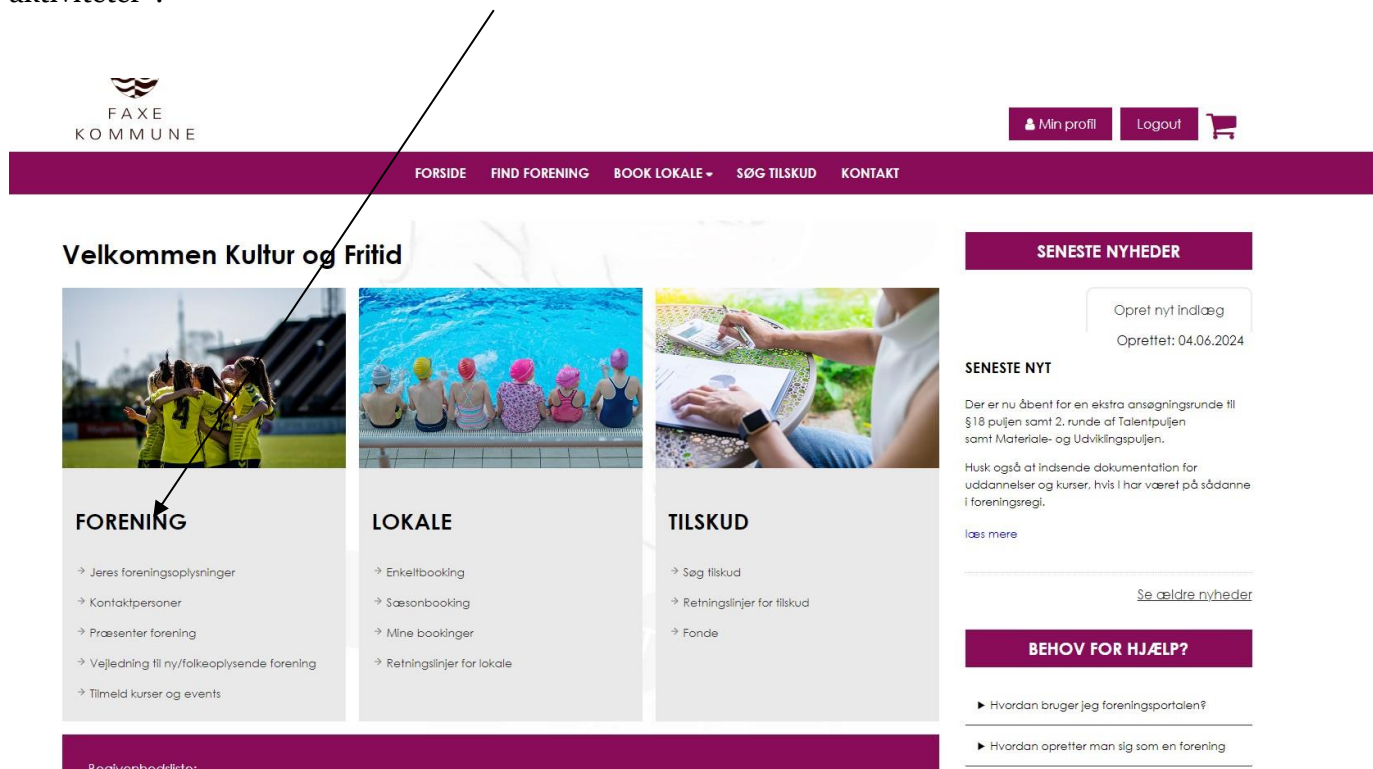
aktiviteter".

FAXE KOMMUNE

Min profil Logout

FORSIDE FIND FORENING BOOK LOKALE SØG TILSKUD KONTAKT

Velkommen Kultur og Fritid

FORENING

→ Jeres foreningsoplysninger
→ Kontaktpersoner
→ Præsenter forening
→ Vejledning til ny/folkeoplysende forening
→ Tilmeld kurser og events

LOKALE

→ Enkeltbooking
→ Sæsonbooking
→ Mine bookinger
→ Retningslinjer for lokale

TILSKUD

→ Søg tilskud
→ Retningslinjer for tilskud
→ Fonde

SENESTE NYHEDER

Opret nyt indlæg

Oprettet: 04.06.2024

SENESTE NYT

Der er nu åbent for en ekstra ansøgningsrunde til §18 puljen samt 2. runde af Talentpuljen samt Materiale- og Udviklingspuljen.

Husk også at indsende dokumentation for uddannelser og kurser, hvis I har været på sådanne i foreningsregi.

læs mere

Se ældre nyheder

BEHOV FOR HJÆLP?

▸ Hvordan bruger jeg foreningsportalen?

▸ Hvordan opretter man sig som en forening

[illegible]